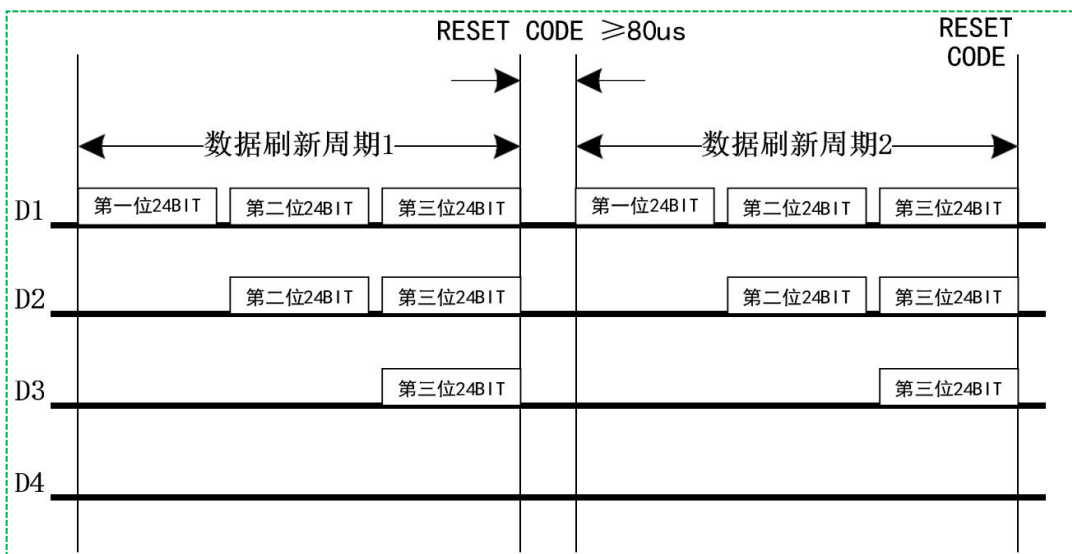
RESET CODE ≥80us

RESET CODE

数据刷新周期1

数据刷新周期2

D1 第一位24BIT 第二位24BIT 第三位24BIT 第一位24BIT 第二位24BIT 第三位24BIT

D2 第二位24BIT 第三位24BIT 第二位24BIT 第三位24BIT

D3 第三位24BIT 第三位24BIT

D4